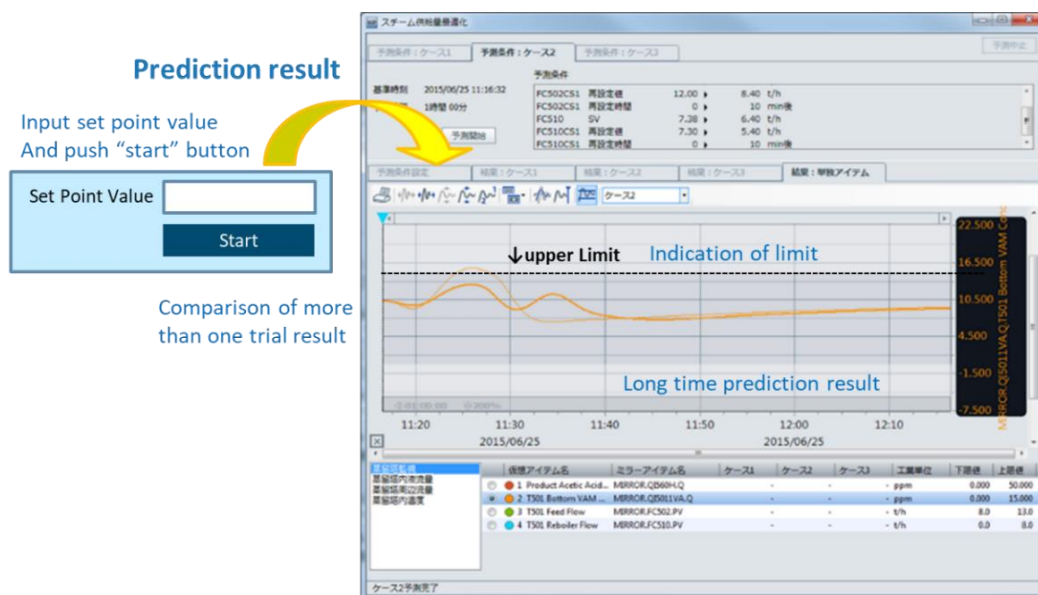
Prediction result

Input set point value
And push “start” button

Set Point Value

Start

Comparison of more than one trial result

スチーム供給量最適化

予測条件：ケース1 予測条件：ケース2 予測条件：ケース3

予測中止

基準時刻 2015/06/25 11:16:32

1時間 00分

予測開始

予測条件

| FC502CS1 | 再設定値 | 12.00 ▸ | 8.40 | t/h |
|---|---|---|---|---|
| FC502CS1 | 再設定時間 | 0 ▸ | 10 | min後 |
| FC510 | SV | 7.38 ▸ | 6.40 | t/h |
| FC510CS1 | 再設定値 | 7.30 ▸ | 5.40 | t/h |
| FC510CS1 | 再設定時間 | 0 ▸ | 10 | min後 |

予測条件設定 結果：ケース1 結果：ケース2 結果：ケース3 結果：単独アイテム

ケース2

↓upper Limit

Indication of limit

Long time prediction result

22.500
16.500
10.500
4.500
-1.500
-7.500

MIRROR.QI5011VA.Q T501 Bottom VAM Conc

11:20 11:30 11:40 11:50 12:00 12:10

2015/06/25 2015/06/25

蒸留塔名称
蒸留塔内液流量
蒸留塔蒸気流量
蒸留塔内温度

| | 仮想アイテム名 | ミラーアイテム名 | ケース1 | ケース2 | ケース3 | 工業単位 | 下限値 | 上限値 |
|---|---|---|---|---|---|---|---|---|
| 1 | Product Acetic Acid... | MIRROR.QI5601LQ | - | - | - | ppm | 0.000 | 50.000 |
| 2 | T501 Bottom VAM ... | MIRROR.QI5011VA.Q | - | - | - | ppm | 0.000 | 15.000 |
| 3 | T501 Feed Flow | MIRROR.FC502.PV | - | - | - | t/h | 8.0 | 13.0 |
| 4 | T501 Reboiler Flow | MIRROR.FC510.PV | - | - | - | t/h | 0.0 | 8.0 |

ケース2予測完了